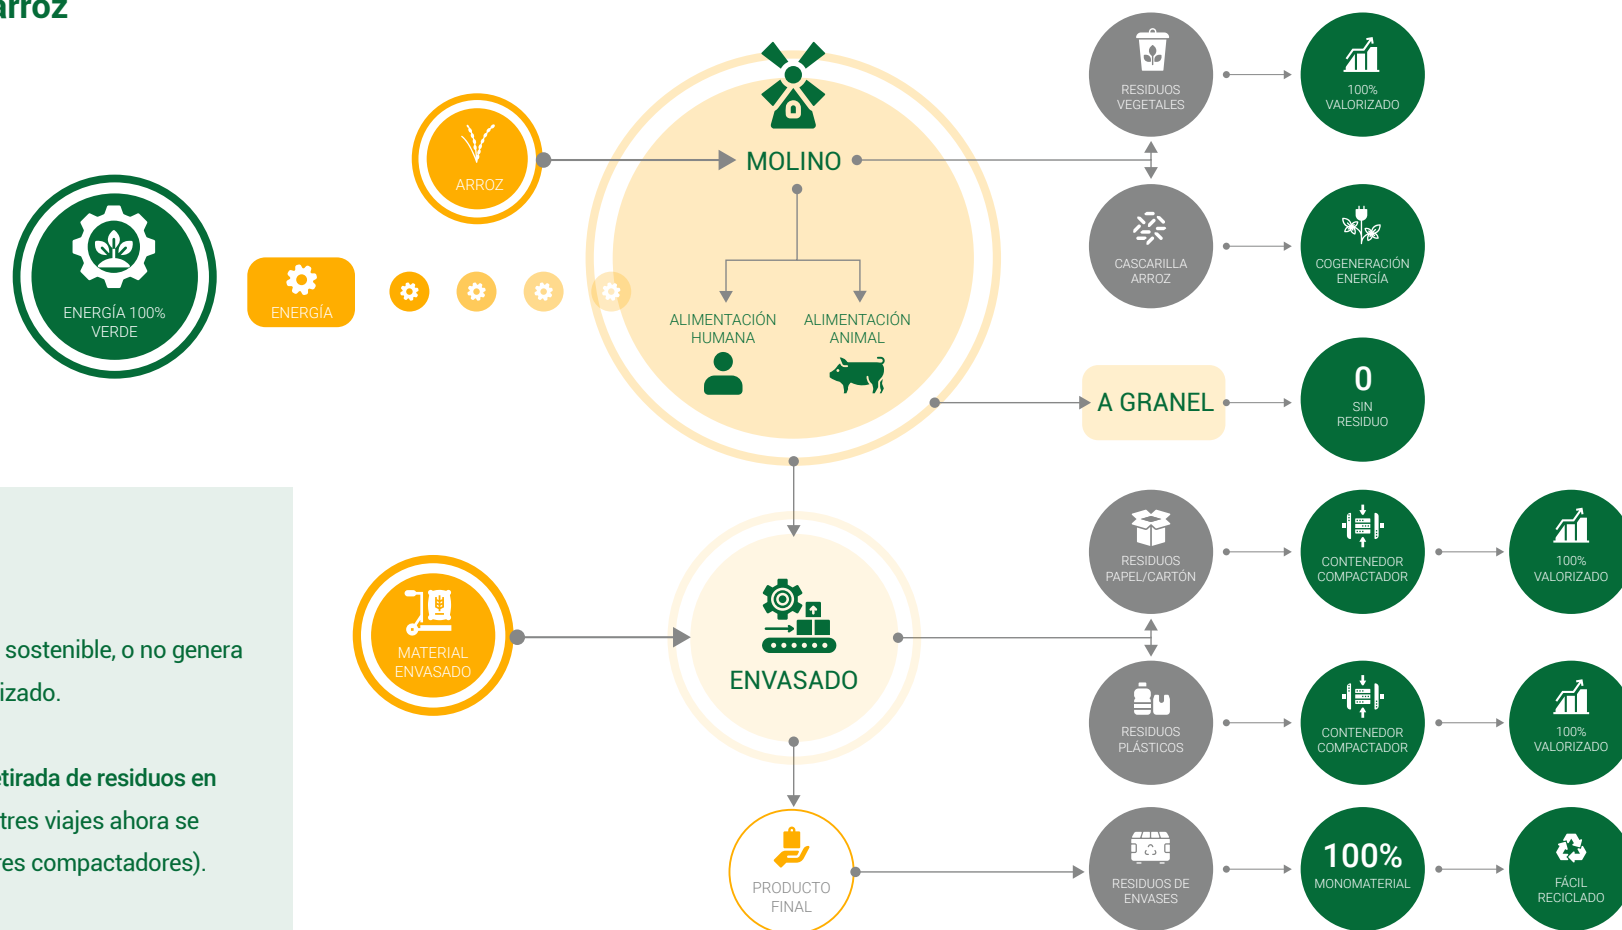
arroz

ENERGÍA 100% VERDE

ENERGÍA

ARROZ

MOLINO

ALIMENTACIÓN HUMANA

ALIMENTACIÓN ANIMAL

RESIDUOS VEGETALES

100% VALORIZADO

CASCARILLA ARROZ

COGENERACIÓN ENERGÍA

A GRANEL

0
SIN RESIDUO

sostenible, o no genera
izado.

tirada de residuos en
tres viajes ahora se
es compactadores).

MATERIAL ENVASADO

ENVASADO

RESIDUOS PAPEL/CARTÓN

CONTENEDOR COMPACTADOR

100% VALORIZADO

RESIDUOS PLÁSTICOS

CONTENEDOR COMPACTADOR

100% VALORIZADO

PRODUCTO FINAL

RESIDUOS DE ENVASES

100%
MONOMATERIAL

FÁCIL RECICLADO